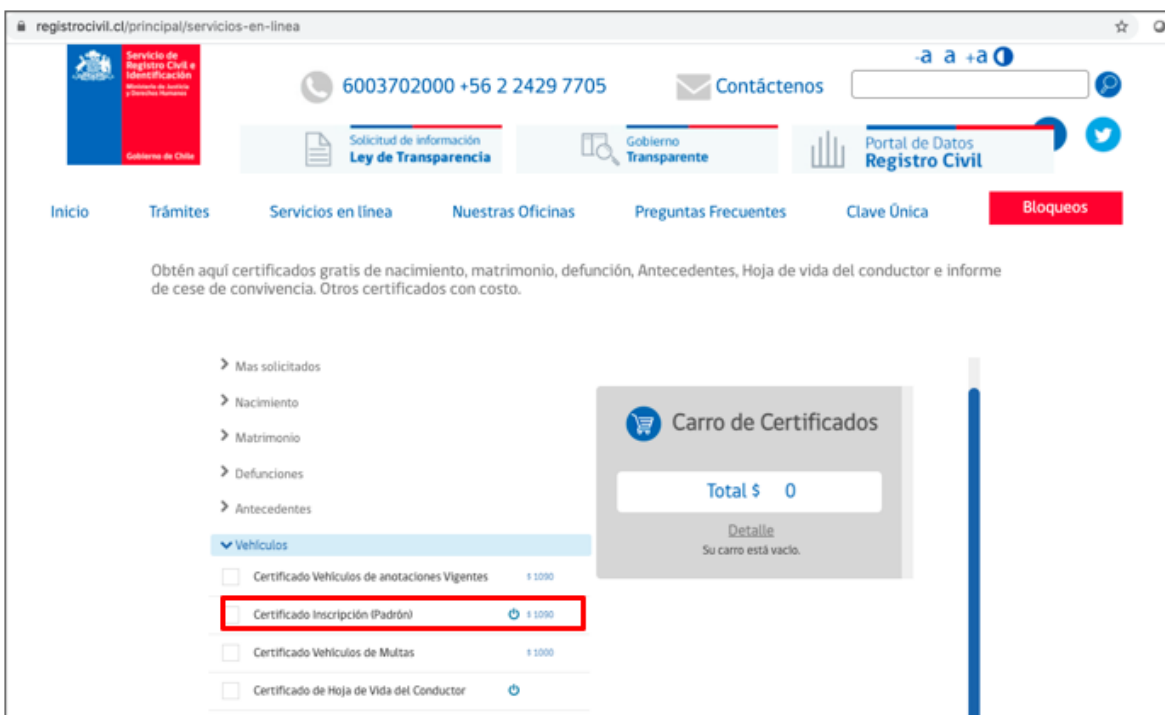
registrocivil.cl/principal/servicios-en-linea

Servicio de Registro Civil e Identificación
Ministerio de Justicia y Derechos Humanos
Gobierno de Chile

6003702000 +56 2 2429 7705

Contáctenos

-a a +a

Solicitud de información
Ley de Transparencia

Gobierno
Transparente

Portal de Datos
Registro Civil

Inicio Trámites Servicios en línea Nuestras Oficinas Preguntas Frecuentes Clave Única Bloqueos

Obtén aquí certificados gratis de nacimiento, matrimonio, defunción, Antecedentes, Hoja de vida del conductor e informe de cese de convivencia. Otros certificados con costo.

Mas solicitados
Nacimiento
Matrimonio
Defunciones
Antecedentes
Vehículos
Certificado Vehículos de anotaciones Vigentes $ 1090
Certificado Inscripción (Padrón) $ 1090
Certificado Vehículos de Multas $ 1000
Certificado de Hoja de Vida del Conductor

Carro de Certificados

Total $ 0

Detalle
Su carro está vacío.